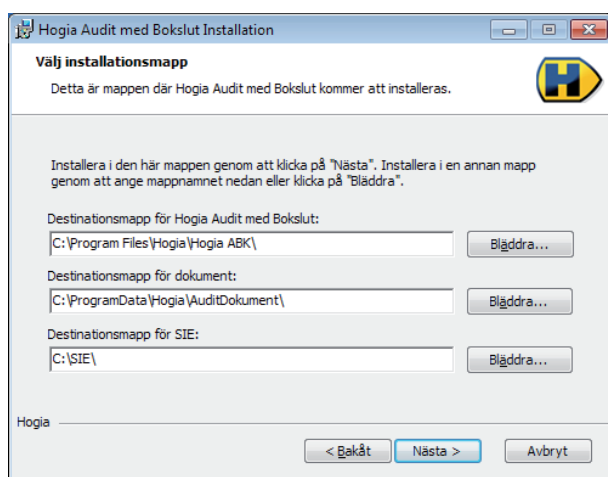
Hogia Audit med Bokslut Installation

Välj installationsmapp

Detta är mappen där Hogia Audit med Bokslut kommer att installeras.

Installera i den här mappen genom att klicka på "Nästa". Installera i en annan mapp genom att ange mappnamnet nedan eller klicka på "Bläddra".

Destinationsmapp för Hogia Audit med Bokslut:

C:\Program Files\Hogia\Hogia ABK\

Bläddra...

Destinationsmapp för dokument:

C:\ProgramData\Hogia\AuditDokument\

Bläddra...

Destinationsmapp för SIE:

C:\SIE\

Bläddra...

Hogia

< Bakåt

Nästa >

Avbryt